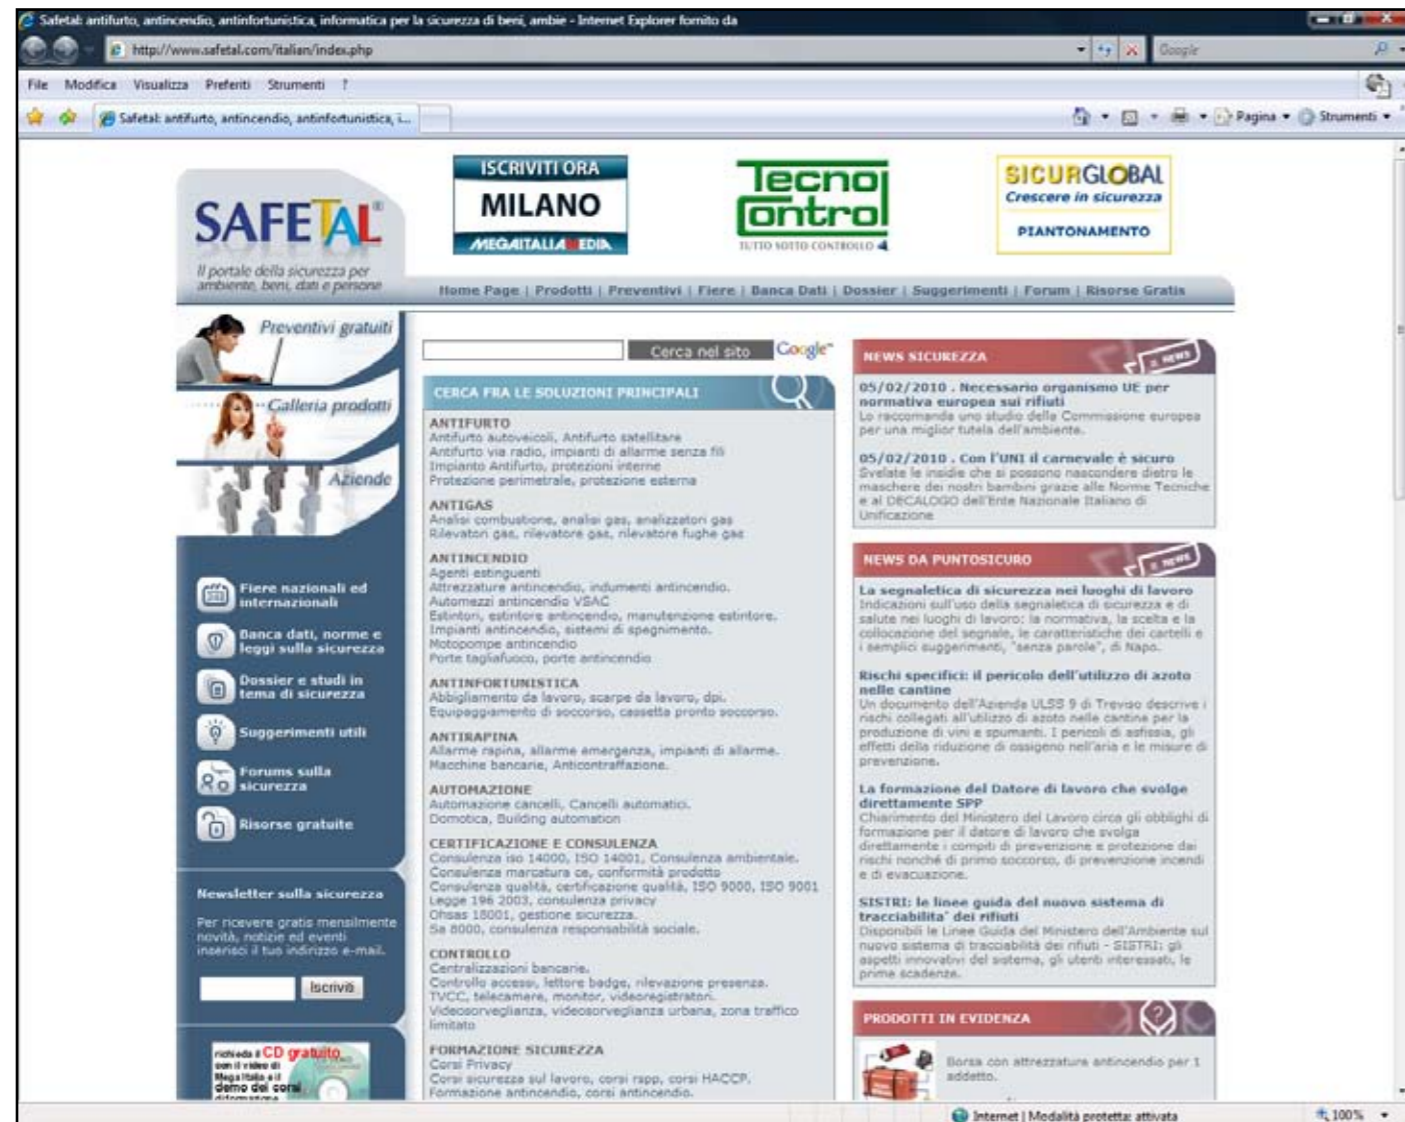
Safetal: antifurto, antincendio, antinfortunistica, informatica per la sicurezza di beni, ambie - Internet Explorer fornito da

http://www.safetal.com/italian/index.php

Google

File Modifica Visualizza Preferiti Strumenti ?

Safetal: antifurto, antincendio, antinfortunistica, i...

Pagina Strumenti

SAFETAL®
Il portale della sicurezza per ambiente, beni, dati e persone

ISCRIVITI ORA
MILANO
MEGAITALIAMEDIA

Tecno Contro
TUTTO SOTTO CONTROLLO

SICURGLOBAL
Crescere in sicurezza
PIANTONAMENTO

Home Page | Prodotti | Preventivi | Fiere | Banca Dati | Dossier | Suggerimenti | Forum | Risorse Gratis

Preventivi gratuiti
Galleria prodotti
Aziende

Fiere nazionali ed internazionali
Banca dati, norme e leggi sulla sicurezza
Dossier e studi in tema di sicurezza
Suggerimenti utili
Forums sulla sicurezza
Risorse gratuite

Newsletter sulla sicurezza
Per ricevere gratis mensilmente novità, notizie ed eventi inserisci il tuo indirizzo e-mail.
Iscriviti

richiedi il CD gratuito con il video di MegaItalia e il demo dei corsi

Cerca nel sito Google

CERCA FRA LE SOLUZIONI PRINCIPALI

ANTIFURTO
Antifurto autoveicoli, Antifurto satellitare
Antifurto via radio, impianti di allarme senza fili
Impianto Antifurto, protezioni interne
Protezione perimetrale, protezione esterna

ANTIGAS
Analisi combustione, analisi gas, analizzatori gas
Rilevatori gas, rilevatore gas, rilevatore fughe gas

ANTINCENDIO
Agenti estinguenti
Attrezzature antincendio, indumenti antincendio.
Automezzi antincendio VSAC
Estintori, estintore antincendio, manutenzione estintore.
Impianti antincendio, sistemi di spegnimento.
Motopompe antincendio
Porte tagliafuoco, porte antincendio

ANTINFORTUNISTICA
Abbigliamento da lavoro, scarpe da lavoro, dpi.
Equipaggiamento di soccorso, cassetta pronto soccorso.

ANTIRAPINA
Allarme rapina, allarme emergenza, impianti di allarme.
Macchine bancarie, Anticontraffazione.

AUTOMAZIONE
Automazione cancelli, Cancelli automatici.
Domotica, Building automation

CERTIFICAZIONE E CONSULENZA
Consulenza iso 14000, ISO 14001, Consulenza ambientale.
Consulenza marcatura ce, conformità prodotto
Consulenza qualità, certificazione qualità, ISO 9000, ISO 9001
Legge 196 2003, consulenza privacy
Ohsas 18001, gestione sicurezza.
Sa 8000, consulenza responsabilità sociale.

CONTROLLO
Centralizzazioni bancarie.
Controllo accessi, lettore badge, rilevazione presenza.
TVCC, telecamere, monitor, videoregistratori.
Videosorveglianza, videosorveglianza urbana, zona traffico limitato

FORMAZIONE SICUREZZA
Corsi Privacy
Corsi sicurezza sul lavoro, corsi rspp, corsi HACCP.
Formazione antincendio, corsi antincendio.

NEWS SICUREZZA
NEWS

05/02/2010 . Necessario organismo UE per normativa europea sui rifiuti
Lo raccomanda uno studio della Commissione europea per una miglior tutela dell'ambiente.

05/02/2010 . Con l'UNI il carnevale è sicuro
Svelate le insidie che si possono nascondere dietro le maschere dei nostri bambini grazie alle Norme Tecniche e al DECALOGO dell'Ente Nazionale Italiano di Unificazione

NEWS DA PUNTOSICURO
NEWS

La segnaletica di sicurezza nei luoghi di lavoro
Indicazioni sull'uso della segnaletica di sicurezza e di salute nei luoghi di lavoro: la normativa, la scelta e la collocazione del segnale, le caratteristiche dei cartelli e i semplici suggerimenti, "senza parole", di Napo.

Rischi specifici: il pericolo dell'utilizzo di azoto nelle cantine
Un documento dell'Azienda ULSS 9 di Treviso descrive i rischi collegati all'utilizzo di azoto nelle cantine per la produzione di vini e spumanti. I pericoli di asfissia, gli effetti della riduzione di ossigeno nell'aria e le misure di prevenzione.

La formazione del Datore di lavoro che svolge direttamente SPP
Chiarimento del Ministero del Lavoro circa gli obblighi di formazione per il datore di lavoro che svolga direttamente i compiti di prevenzione e protezione dai rischi nonché di primo soccorso, di prevenzione incendi e di evacuazione.

SISTRI: le linee guida del nuovo sistema di tracciabilita' dei rifiuti
Disponibili le Linee Guida del Ministero dell'Ambiente sul nuovo sistema di tracciabilità dei rifiuti - SISTRI: gli aspetti innovativi del sistema, gli utenti interessati, le prime scadenze.

PRODOTTI IN EVIDENZA
Borsa con attrezzature antincendio per 1 addetto.

Internet | Modalità protetta: attivata
100%